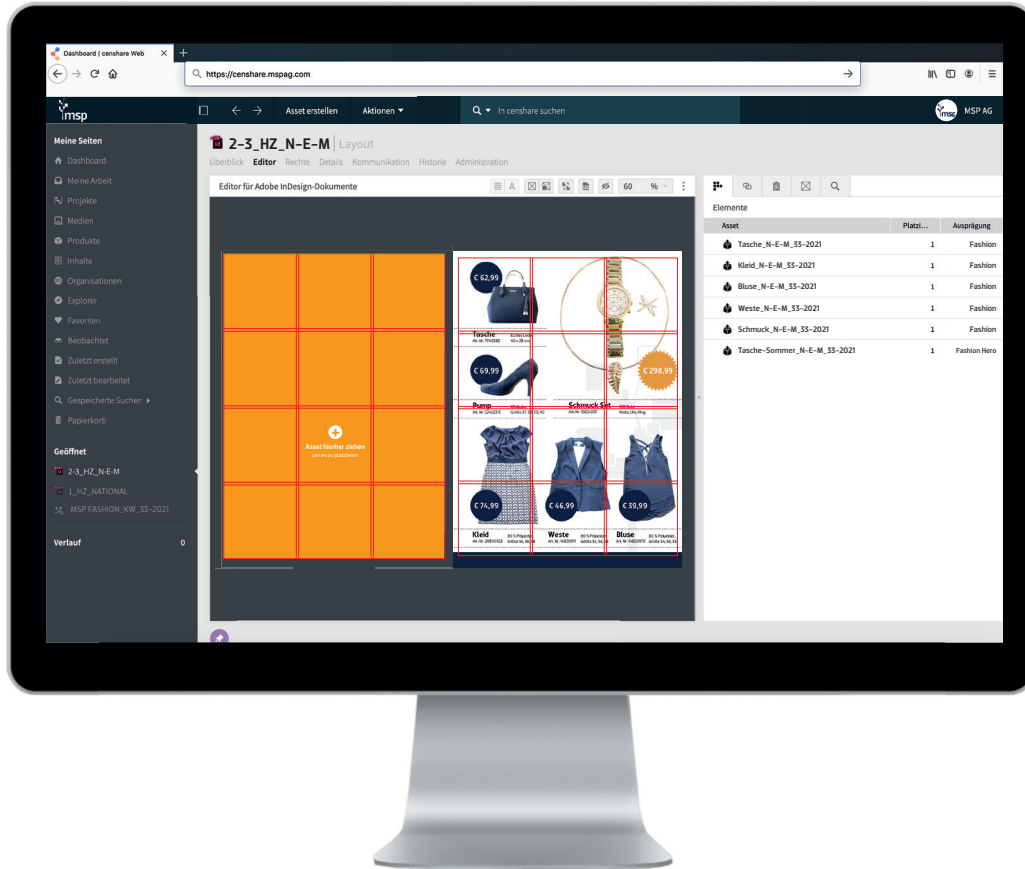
Dashboard | censhare Web
https://censhare.mspag.com

msp
Asset erstellen
Aktionen
In censhare suchen
MSP AG

Meine Seiten
Dashboard
Meine Arbeit
Projekte
Medien
Produkte
Inhalte
Organisationen
Explorer
Favoriten
Beobachtet
Zuletzt erstellt
Zuletzt bearbeitet
Gespeicherte Suchen
Papierkorb

Geöffnet
2-3_HZ_N-E-M
1_HZ_NATIONAL
MSP FASHION_KW_33-2021

Verlauf 0

2-3_HZ_N-E-M | Layout
Überblick Editor Rechte Details Kommunikation Historie Administration

Editor für Adobe InDesign-Dokumente
60 %

Asset hierher ziehen
um es zu platzieren

€ 62,99
Tasche
€ 69,99
Pump
Schmuck-Set
€ 298,99
€ 74,99
€ 46,99
€ 39,99
Kleid
Weste
Bluse

Elemente
| Asset | Platzi... | Ausprägung |
|---|---|---|
| Tasche_N-E-M_33-2021 | 1 | Fashion |
| Kleid_N-E-M_33-2021 | 1 | Fashion |
| Bluse_N-E-M_33-2021 | 1 | Fashion |
| Weste_N-E-M_33-2021 | 1 | Fashion |
| Schmuck_N-E-M_33-2021 | 1 | Fashion |
| Tasche-Sommer_N-E-M_33-2021 | 1 | Fashion Hero |